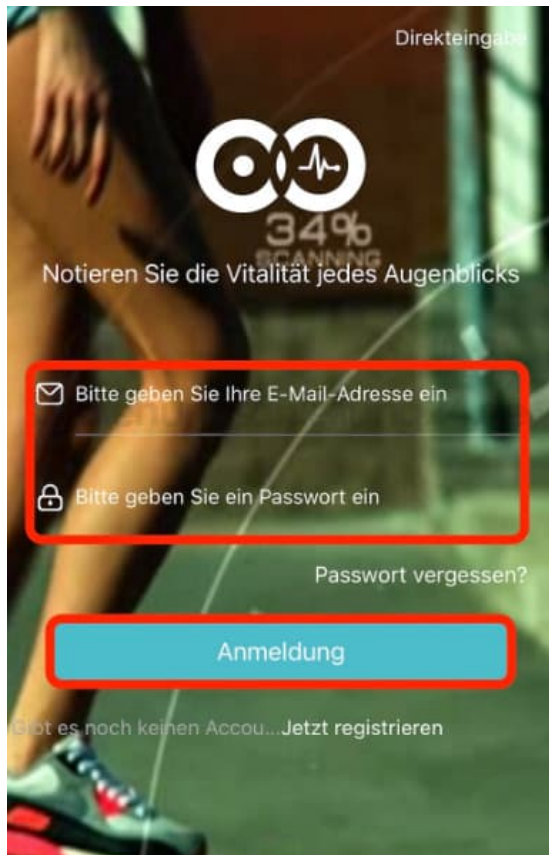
Direkteingabe

34%
SCANNING

Notieren Sie die Vitalität jedes Augenblicks

Bitte geben Sie Ihre E-Mail-Adresse ein

Bitte geben Sie ein Passwort ein

Passwort vergessen?

Anmeldung

Gibt es noch keinen Accou... Jetzt registrieren